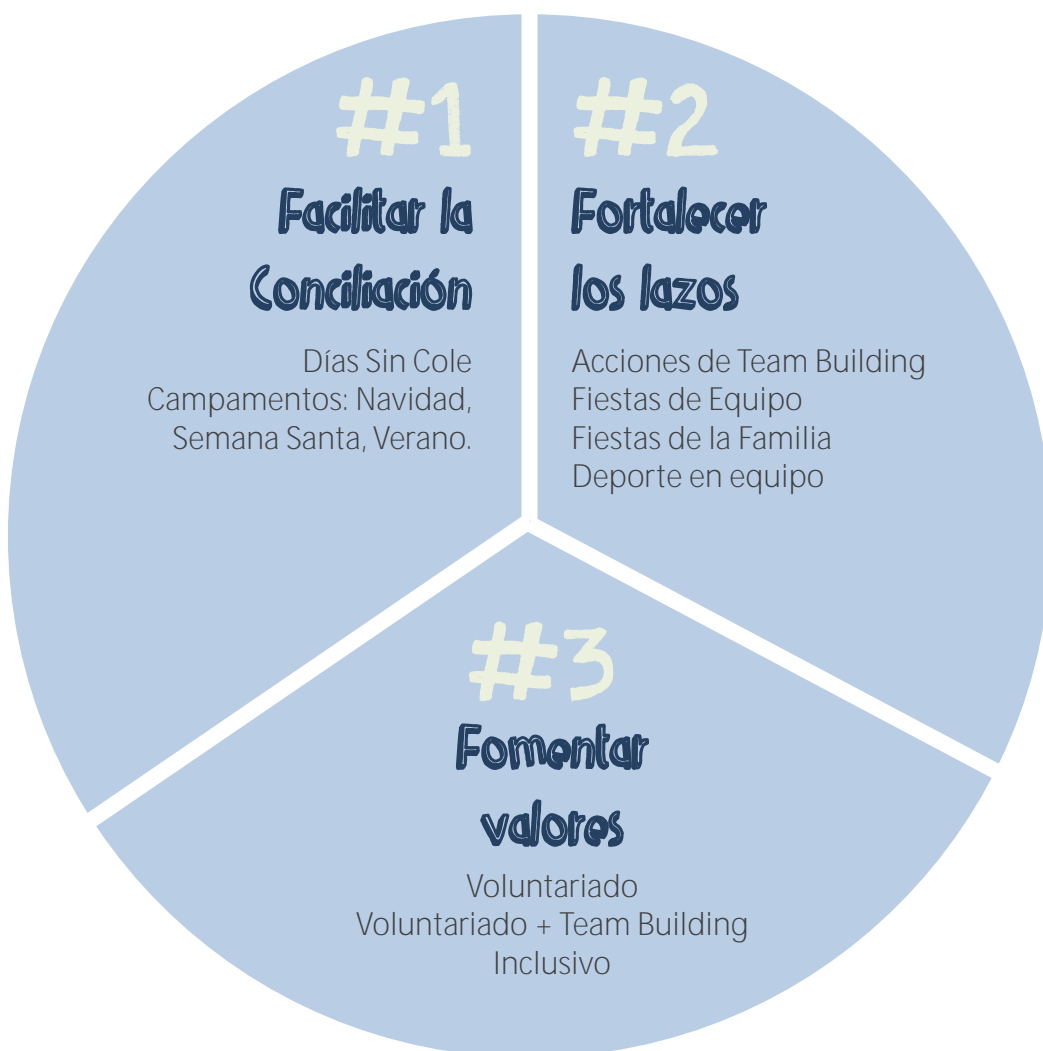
#1
Facilitar la Conciliación

Días Sin Cole
Campamentos: Navidad, Semana Santa, Verano.

#2
Fortalecer los lazos

Acciones de Team Building
Fiestas de Equipo
Fiestas de la Familia
Deporte en equipo

#3
Fomentar valores

Voluntariado
Voluntariado + Team Building
Inclusivo